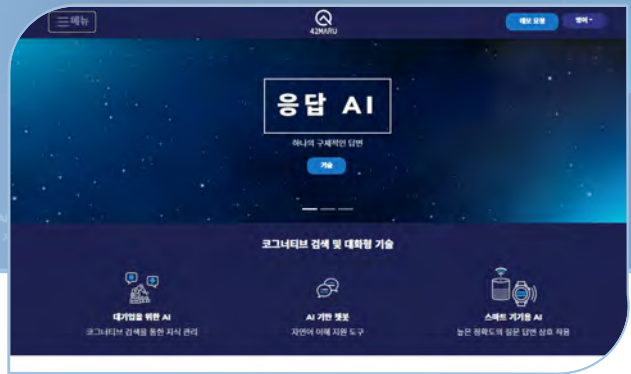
메뉴

42MARU

데모 요청

영어

응답 AI

하나의 구체적인 답변

기술

코그너티브 검색 및 대화형 기술

대기업을 위한 AI

코그너티브 검색을 통한 지식 관리

AI 기반 챗봇

자연어 이해 지원 도구

스마트 기기용 AI

높은 정확도의 질문 답변 상호 작용